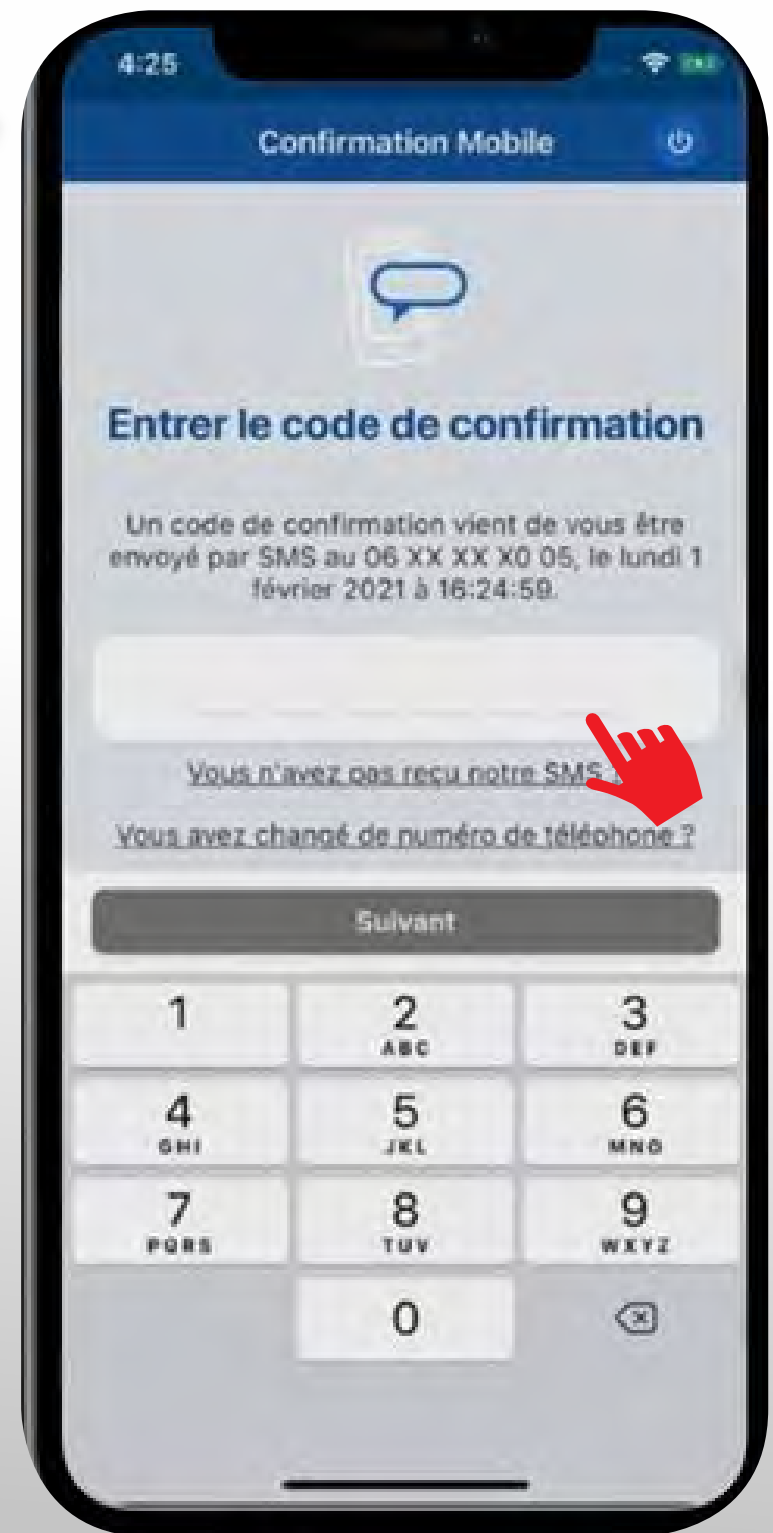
4:25

Confirmation Mobile

Entrer le code de confirmation

Un code de confirmation vient de vous être envoyé par SMS au 06 XX XX X0 05, le lundi 1 février 2021 à 16:24:59.

Vous n'avez pas reçu notre SMS ?

Vous avez changé de numéro de téléphone ?

Suivant

1
2 ABC
3 DEF
4 GHI
5 JKL
6 MNO
7 PQRS
8 TUV
9 WXYZ
0